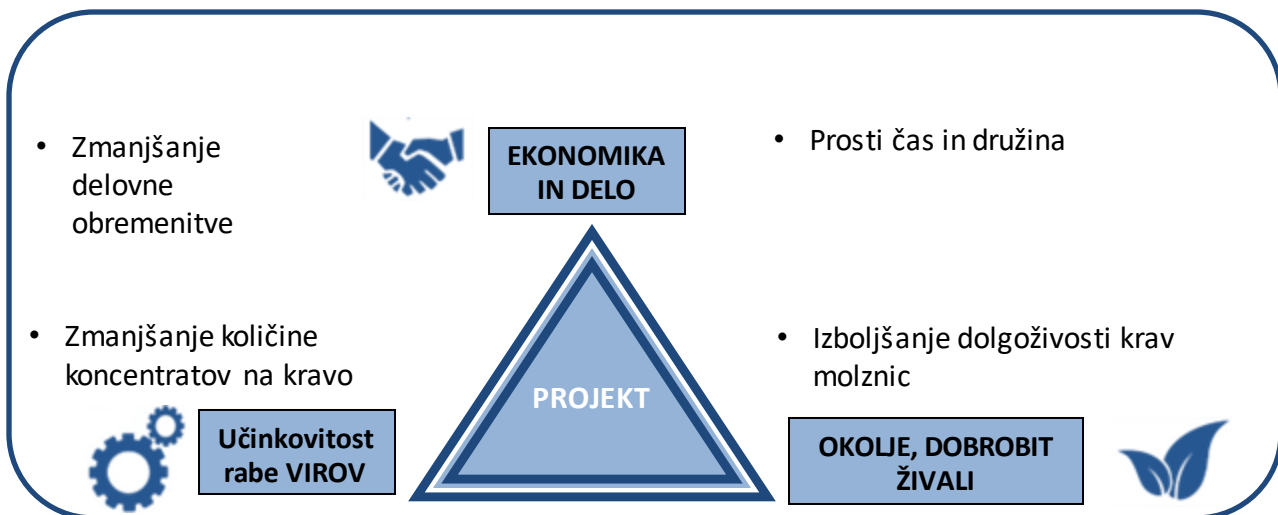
• Zmanjšanje delovne obremenitve

EKONOMIKA IN DELO

• Prosti čas in družina

• Zmanjšanje količine koncentratov na kravo

PROJEKT

• Izboljšanje dolgoživosti krav molznic

Učinkovitost rabe VIROV

OKOLJE, DOBROBIT ŽIVALI